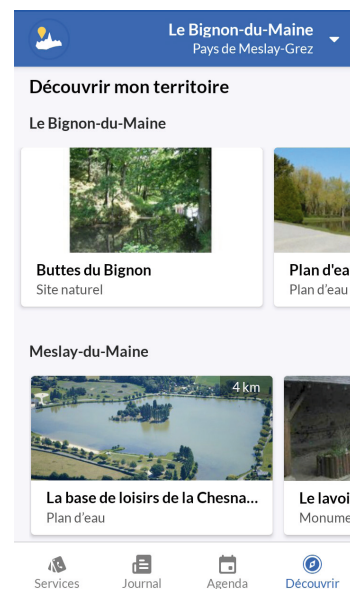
Le Bignon-du-Maine
Pays de Meslay-Grez

Découvrir mon territoire

Le Bignon-du-Maine

Buttes du Bignon
Site naturel

Plan d'ea
Plan d'eau

Meslay-du-Maine

4 km

La base de loisirs de la Chesna...
Plan d'eau

Le lavoi
Monume

Services
Journal
Agenda
Découvrir